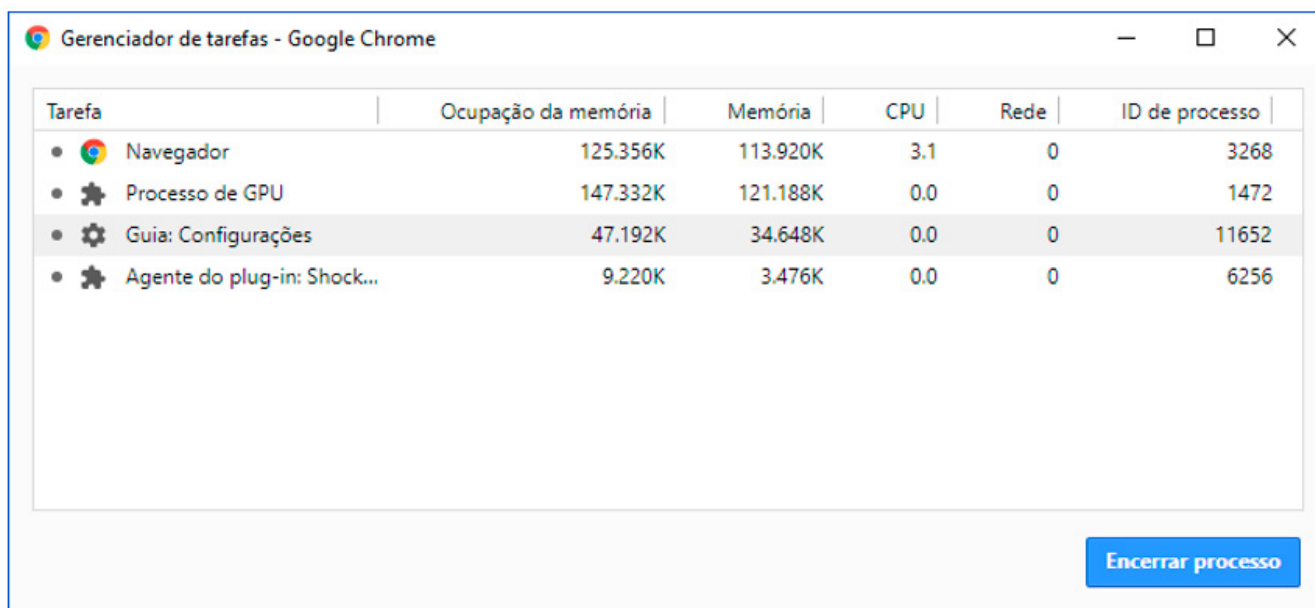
Gerenciador de tarefas - Google Chrome

| Tarefa | Ocupação da memória | Memória | CPU | Rede | ID de processo |
|---|---|---|---|---|---|
| Navegador | 125.356K | 113.920K | 3.1 | 0 | 3268 |
| Processo de GPU | 147.332K | 121.188K | 0.0 | 0 | 1472 |
| Guia: Configurações | 47.192K | 34.648K | 0.0 | 0 | 11652 |
| Agente do plug-in: Shock... | 9.220K | 3.476K | 0.0 | 0 | 6256 |

Encerrar processo